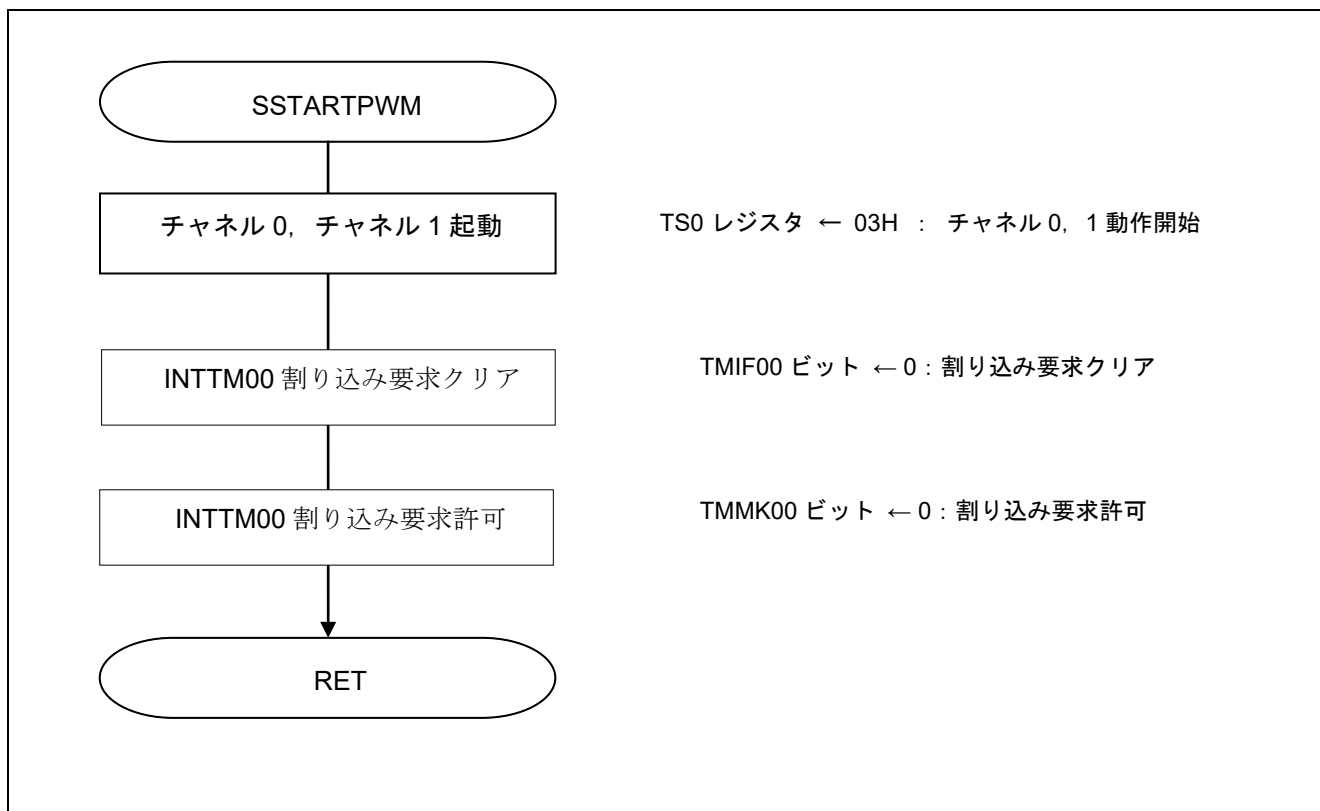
SSTARTPWM

チャネル 0，チャネル 1 起動

TS0 レジスタ ← 03H ： チャネル 0，1 動作開始

INTTM00 割り込み要求クリア

TMIF00 ビット ← 0 : 割り込み要求クリア

INTTM00 割り込み要求許可

TMMK00 ビット ← 0 : 割り込み要求許可

RET